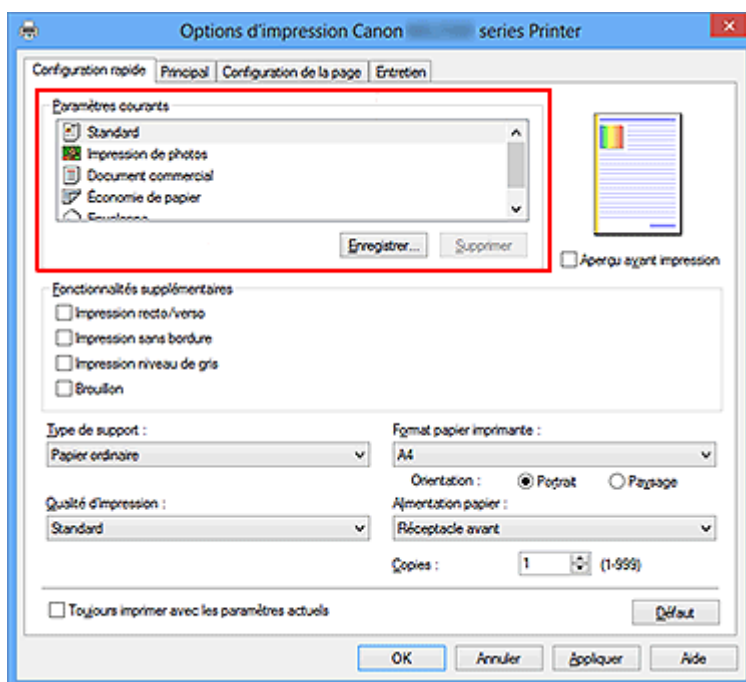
Options d'impression Canon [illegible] series Printer

Configuration rapide | Principal | Configuration de la page | Entretien

Paramètres courants
Standard
Impression de photos
Document commercial
Économie de papier
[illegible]

Enregistrer... Supprimer

Aperçu avant impression

Fonctionnalités supplémentaires
Impression recto/verso
Impression sans bordure
Impression niveau de gris
Brouillon

Type de support :
Papier ordinaire

Format papier imprimante :
A4

Orientation : Portrait Paysage

Qualité d'impression :
Standard

Alimentation papier :
Réceptacle avant

Copies : 1 (1-999)

Toujours imprimer avec les paramètres actuels

Défaut

OK Annuler Appliquer Aide